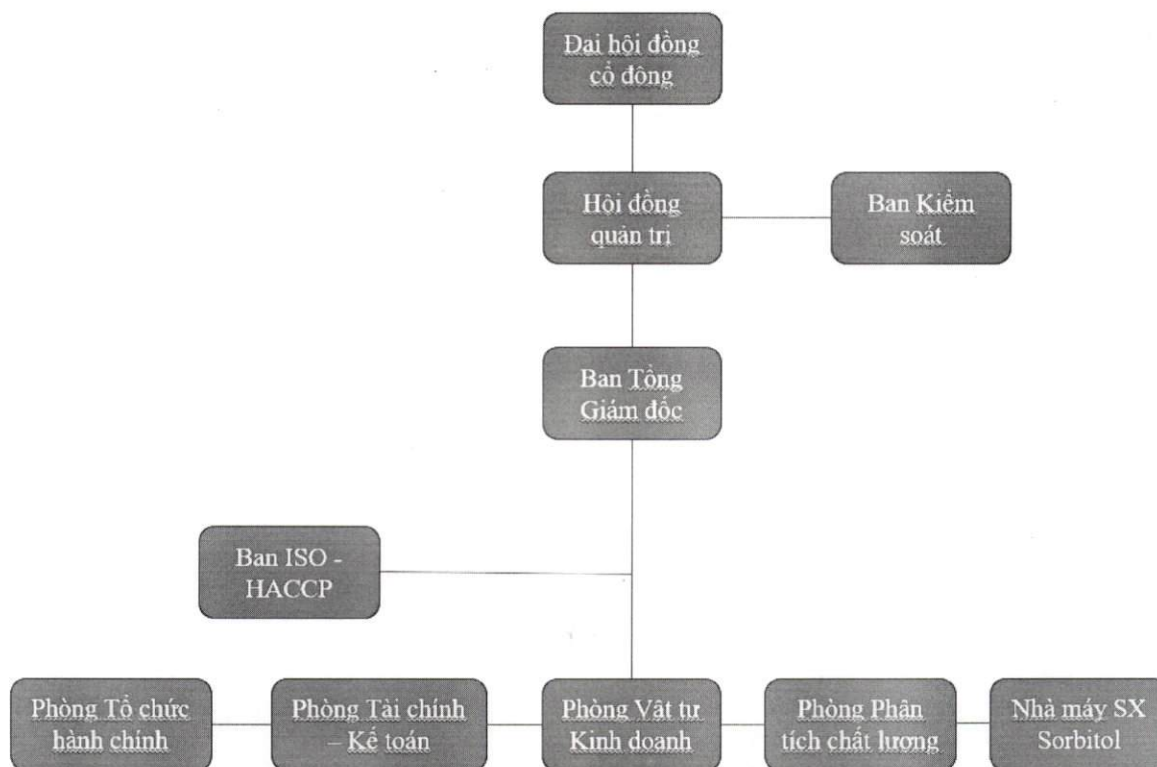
Đại hội đồng cổ đông

Hội đồng quản trị

Ban Kiểm soát

Ban Tổng Giám đốc

Ban ISO - HACCP

Phòng Tổ chức hành chính

Phòng Tài chính – Kế toán

Phòng Vật tư Kinh doanh

Phòng Phân tích chất lượng

Nhà máy SX Sorbitol